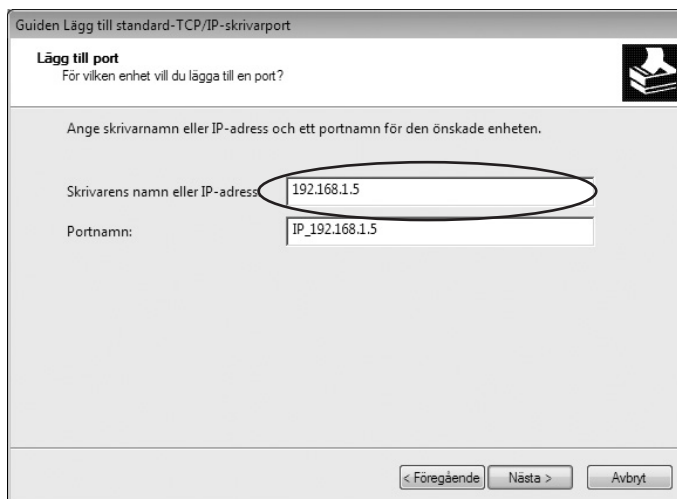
Guiden Lägg till standard-TCP/IP-skrivarport

Lägg till port
För vilken enhet vill du lägga till en port?

Ange skrivarnamn eller IP-adress och ett portnamn för den önskade enheten.

Skrivarens namn eller IP-adress: 192.168.1.5

Portnamn: IP_192.168.1.5

< Föregående | Nästa > | Avbryt